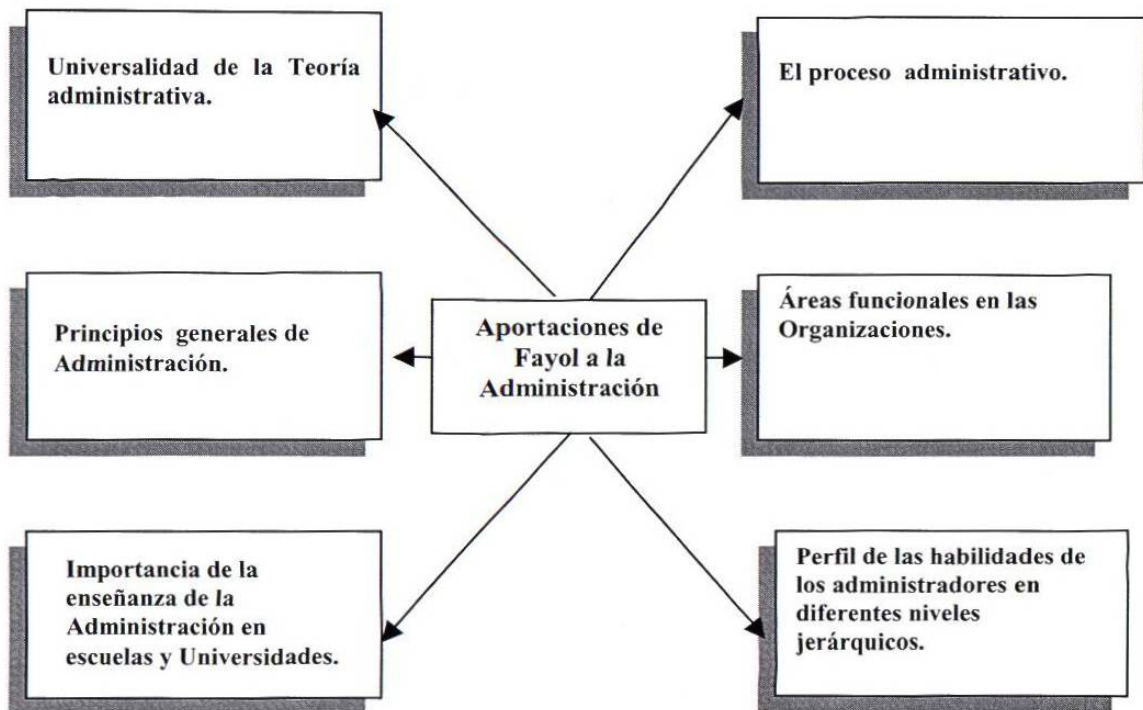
Universalidad de la Teoría administrativa.

El proceso administrativo.

Principios generales de Administración.

Aportaciones de Fayol a la Administración

Áreas funcionales en las Organizaciones.

Importancia de la enseñanza de la Administración en escuelas y Universidades.

Perfil de las habilidades de los administradores en diferentes niveles jerárquicos.